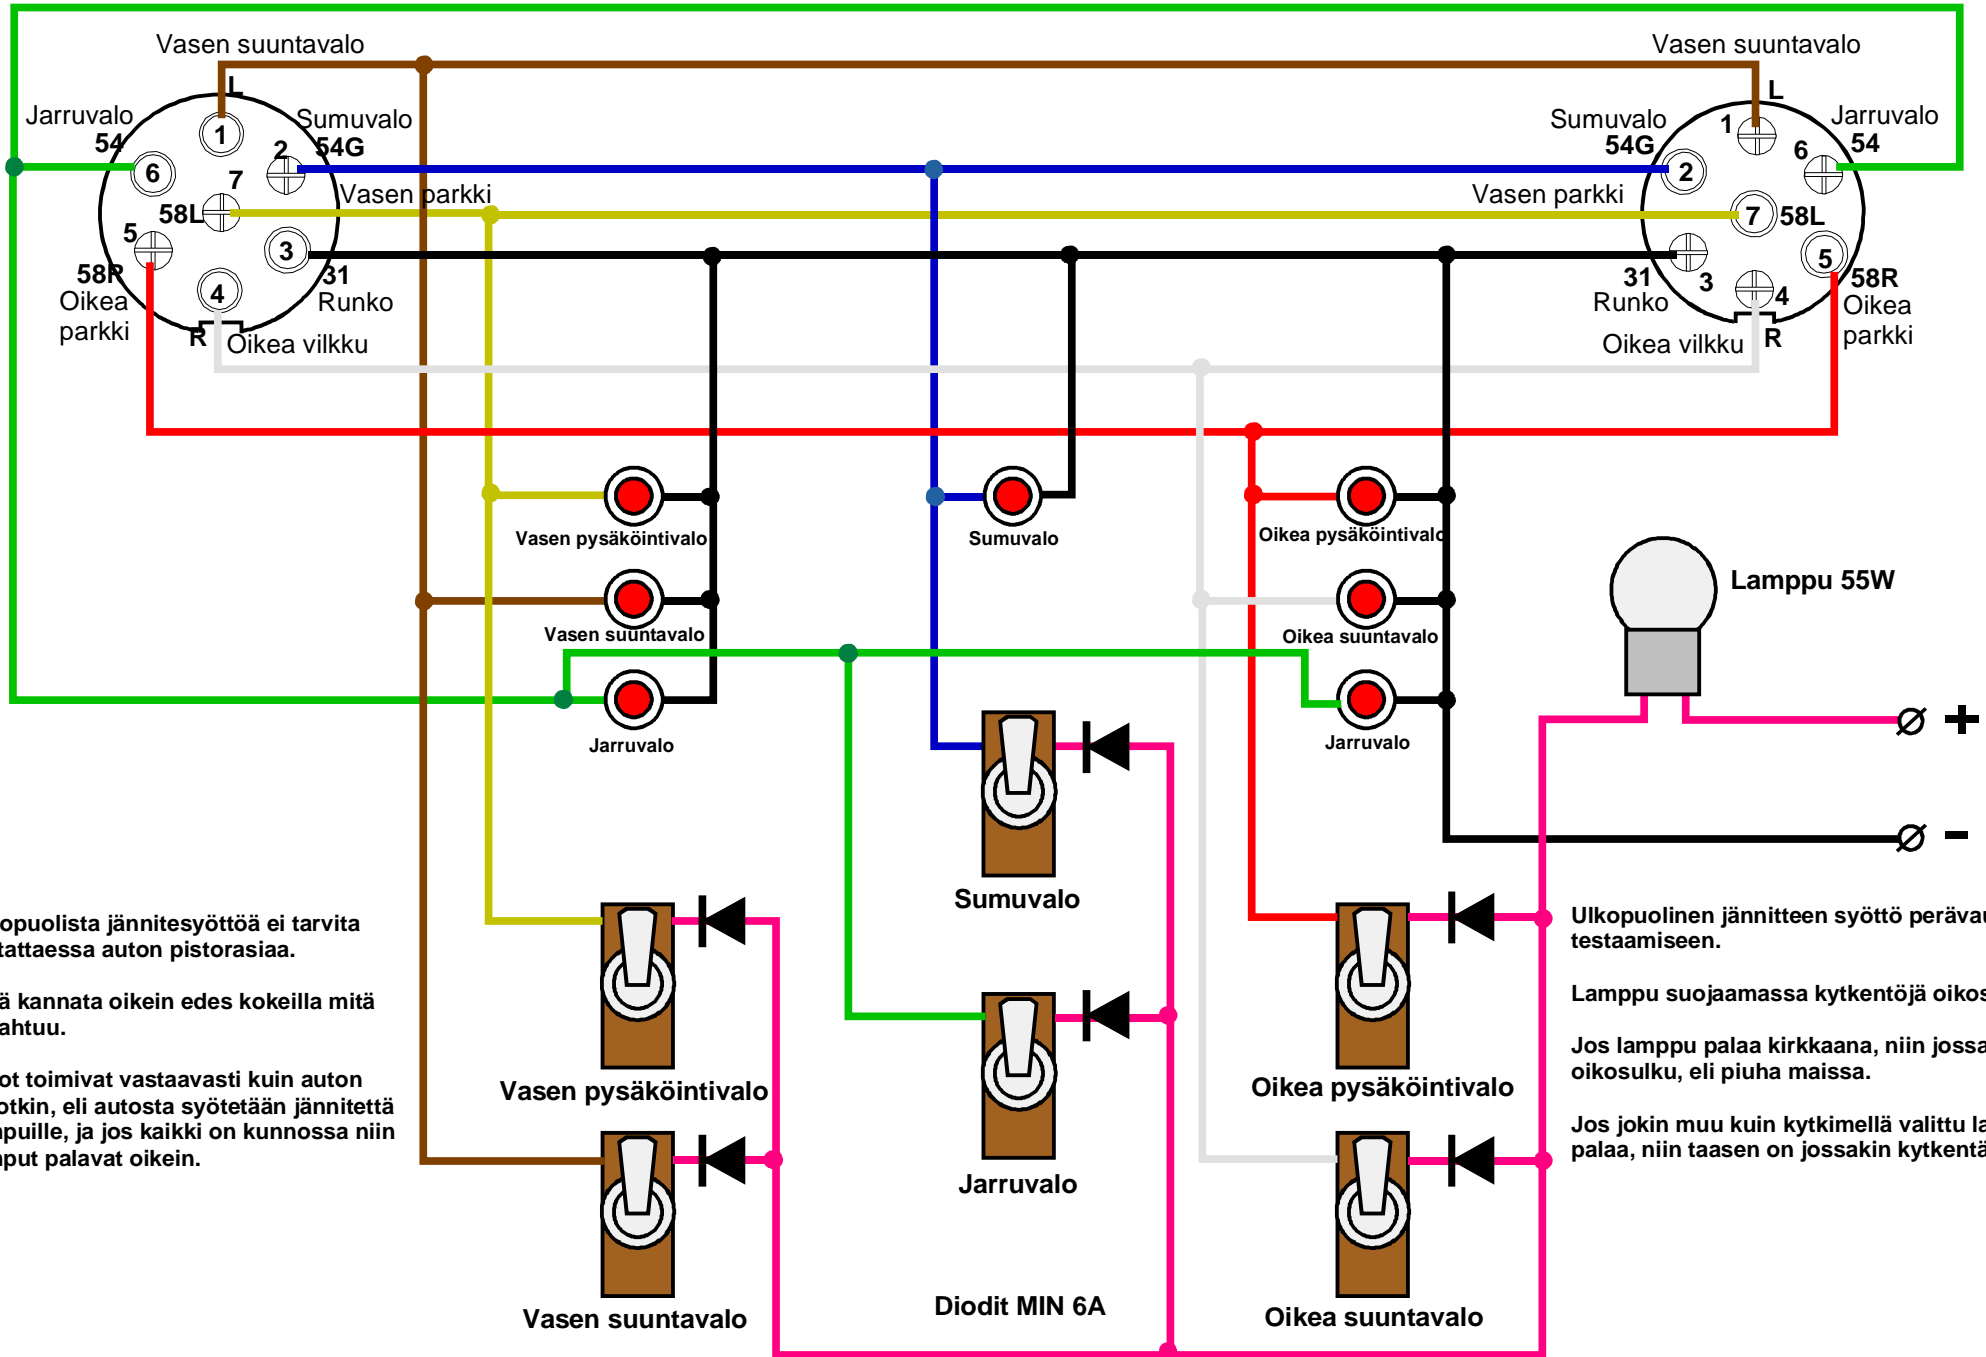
Vasen suuntavalo
L
Jarruvalo
54
1
Sumuvalo
2 54G
6
7
Vasen parkki
58L
5
3
58R
31
Oikea
Runko
parkki
4
R Oikea vilkku

Vasen suuntavalo
L
Sumuvalo
1
Jarruvalo
54G
6
54
2
Vasen parkki
7 58L
5
31
3
58R
Runko
4
Oikea
Oikea vilkku
R
parkki

Vasen pysäköintivalo
Sumuvalo
Oikea pysäköintivalo
Vasen suuntavalo
Oikea suuntavalo
Lamppu 55W
Jarruvalo
Jarruvalo
$\varnothing$ +
$\varnothing$ -
Sumuvalo
Vasen pysäköintivalo
Jarruvalo
Oikea pysäköintivalo
Vasen suuntavalo
Diodit MIN 6A
Oikea suuntavalo

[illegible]opuolista jännitesyöttöä ei tarvita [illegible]tattaessa auton pistorasiaa.

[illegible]ä kannata oikein edes kokeilla mitä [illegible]ahtuu.

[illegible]ot toimivat vastaavasti kuin auton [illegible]otkin, eli autosta syötetään jännitettä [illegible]npuille, ja jos kaikki on kunnossa niin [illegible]nput palavat oikein.

Ulkopuolinen jännitteen syöttö perävau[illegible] testaamiseen.

Lamppu suojaamassa kytkentöjä oikos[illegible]

Jos lamppu palaa kirkkaana, niin jossa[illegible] oikosulku, eli piuha maissa.

Jos jokin muu kuin kytkimellä valittu la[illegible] palaa, niin taasen on jossakin kytkentä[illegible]